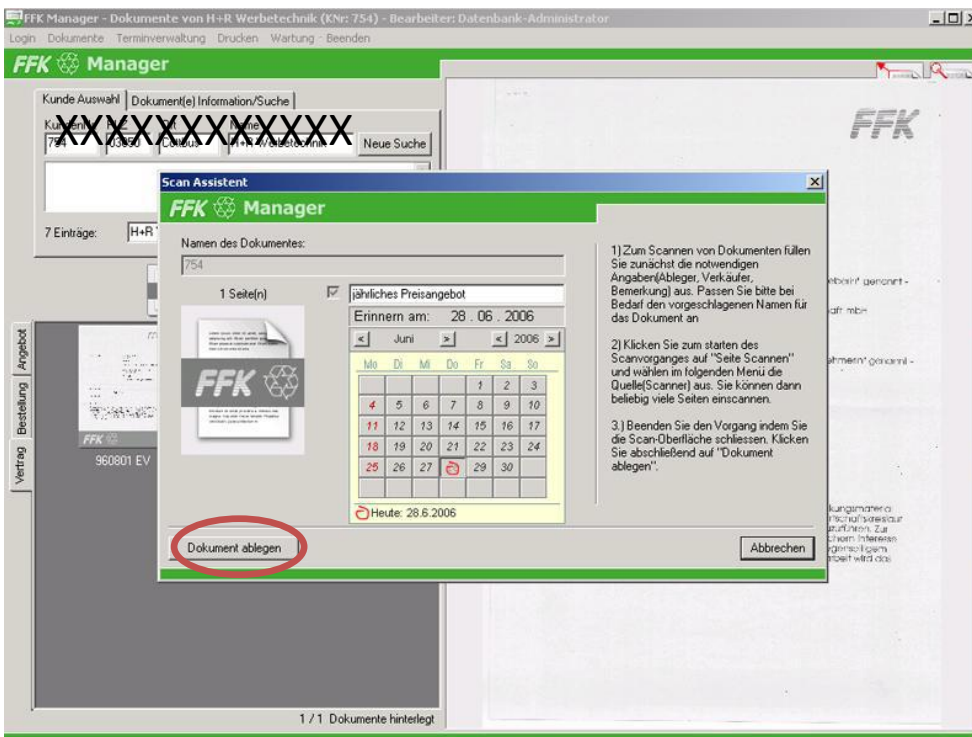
FFK Manager - Dokumente von H+R Werbetechnik (KNr: 754) - Bearbeiter: Datenbank-Administrator

Login Dokumente Terminverwaltung Drucken Wartung Beenden

FFK Manager

Kunde Auswahl | Dokument(e) Information/Suche

XXXXXXXXXXXX

754 03050 Cottbus H+R Werbetechnik Neue Suche

7 Einträge: H+R

Angebot Bestellung Vertrag

FFK

960801 EV

1 / 1 Dokumente hinterlegt

FFK

Scan Assistent

FFK Manager

Namen des Dokumentes:

754

1 Seite(n)

jährliches Preisangebot

Erinnern am: 28 . 06 . 2006

Juni 2006

| Mo | Di | Mi | Do | Fr | Sa | So |
|---|---|---|---|---|---|---|
| | | | | 1 | 2 | 3 |
| 4 | 5 | 6 | 7 | 8 | 9 | 10 |
| 11 | 12 | 13 | 14 | 15 | 16 | 17 |
| 18 | 19 | 20 | 21 | 22 | 23 | 24 |
| 25 | 26 | 27 | 28 | 29 | 30 | |

Heute: 28.6.2006

FFK

1) Zum Scannen von Dokumenten füllen Sie zunächst die notwendigen Angaben(Ableger, Verkäufer, Bemerkung) aus. Passen Sie bitte bei Bedarf den vorgeschlagenen Namen für das Dokument an

2) Klicken Sie zum starten des Scanvorganges auf "Seite Scannen" und wählen im folgenden Menü die Quelle(Scanner) aus. Sie können dann beliebig viele Seiten einscannen.

3.) Beenden Sie den Vorgang indem Sie die Scan-Oberfläche schliessen. Klicken Sie abschließend auf "Dokument ablegen".

Dokument ablegen

Abbrechen